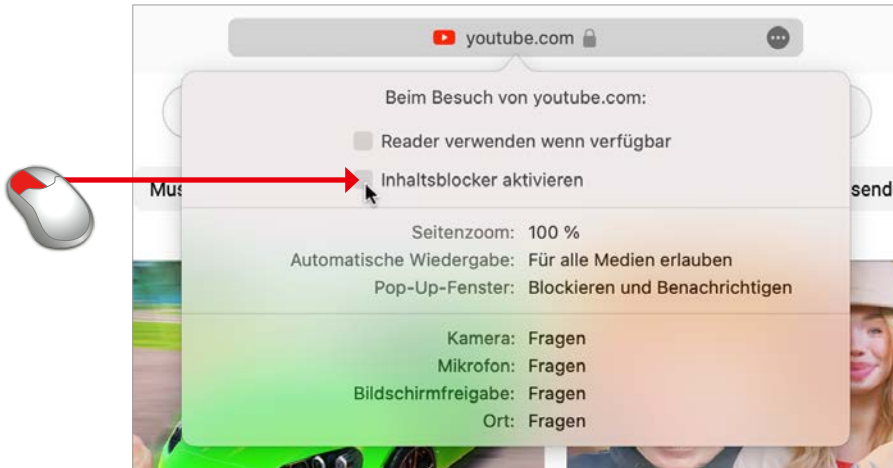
youtube.com

Beim Besuch von youtube.com:

Reader verwenden wenn verfügbar

Inhaltsblocker aktivieren

Mus

send

Seitenzoom: 100 %

Automatische Wiedergabe: Für alle Medien erlauben

Pop-Up-Fenster: Blockieren und Benachrichtigen

Kamera: Fragen

Mikrofon: Fragen

Bildschirmfreigabe: Fragen

Ort: Fragen